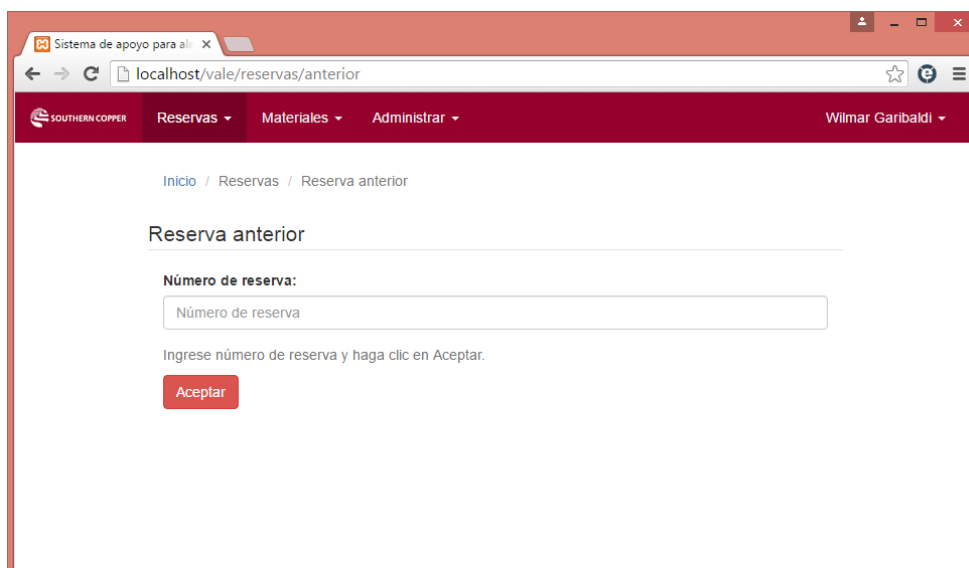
Sistema de apoyo para al ×

localhost/vale/reservas/anterior

SOUTHERN COPPER Reservas ▾ Materiales ▾ Administrar ▾ Wilmar Garibaldi ▾

Inicio / Reservas / Reserva anterior

Reserva anterior

Número de reserva:

Número de reserva

Ingrese número de reserva y haga clic en Aceptar.

Aceptar